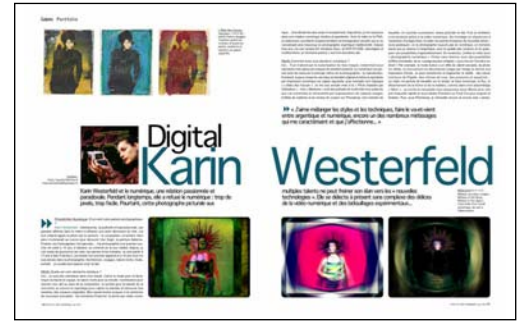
Digital

Karin Westerfeld

« J'aime mélanger les styles et les techniques, faire le va-et-vient entre argentique et numérique, ainsi que les nombreux métissages qui me caractérisent et que j'affectionne... »

Karin Westerfeld et le numérique, une relation passionnelle et paradoxale. Pendant longtemps, elle a refusé le numérique : trop de pixels, trop facile. Pourtant, cette photographe pétrie aux multiples talents ne peut freiner son élan vers les « nouvelles technologies ». Elle se délecte à présent sans complexe des délices de la vidéo numérique et des bidouillages expérimentaux...

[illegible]